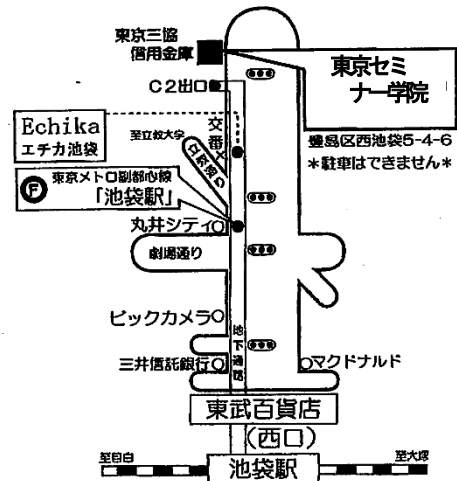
東京三協
信用金庫

東京セミ
ナー学院

C2出口

Echika
エチカ池袋

至立教大学

交番

C6出口

豊島区西池袋5-4-6
＊駐車はできません＊

F

東京メトロ副都心線
「池袋駅」

丸井シティ

劇場通り

ビックカメラ

地下通路

三井信託銀行

マクドナルド

東武百貨店

（西口）

至目白

池袋駅

至大塚